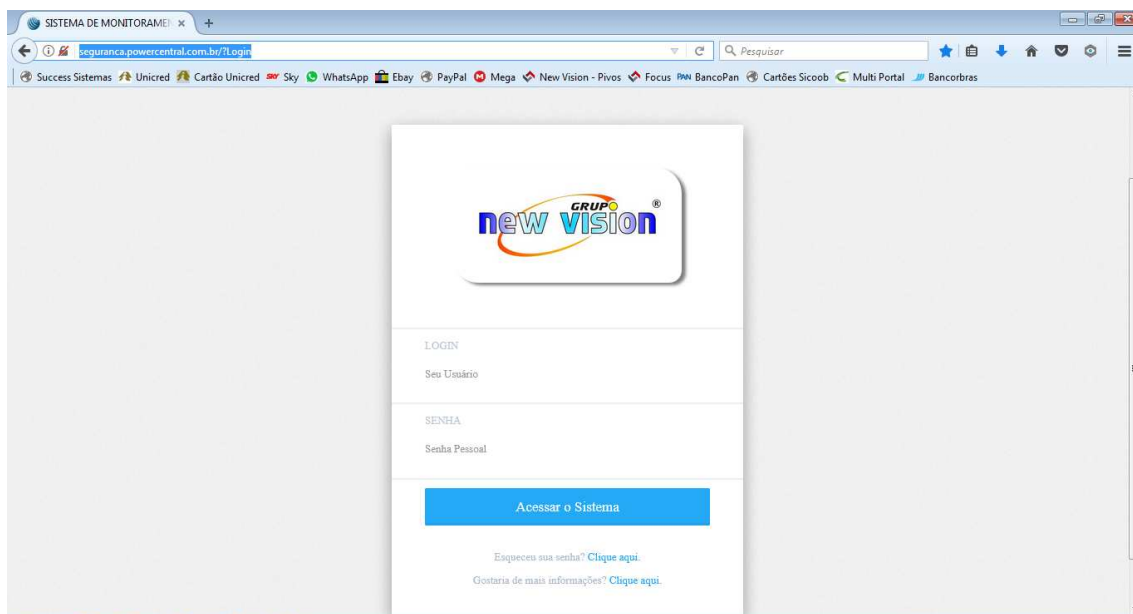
SISTEMA DE MONITORAME ×

seguranca.powercentral.com.br/?Login

Pesquisar

Success Sistemas Unicred Cartão Unicred Sky WhatsApp Ebay PayPal Mega New Vision - Pivos Focus BancoPan Cartões Sicoob Multi Portal Bancorbras

GRUPO new vision ®

LOGIN

Seu Usuário

SENHA

Senha Pessoal

Acessar o Sistema

Esqueceu sua senha? Clique aqui.

Gostaria de mais informações? Clique aqui.